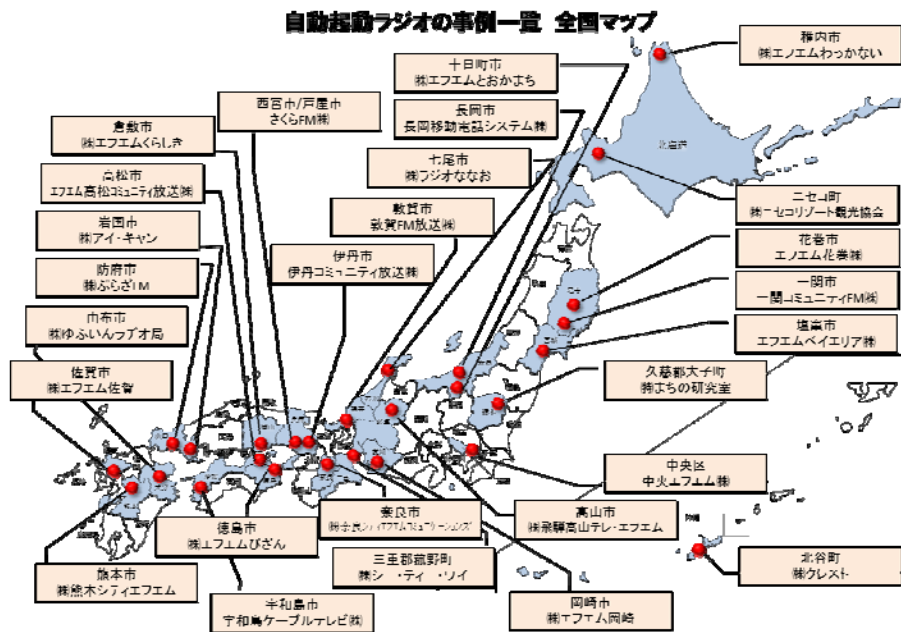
自動起動ラジオの事例一覧　全国マップ

稚内市
㈱エフエムわっかない

十日町市
㈱エフエムとおかまち

長岡市
長岡移動電話システム㈱

西宮市/芦屋市
さくらFM㈱

倉敷市
㈱エフエムくらしき

七尾市
㈱ラジオななお

高松市
エフエム高松コミュニティ放送㈱

敦賀市
敦賀FM放送㈱

北海道

ニセコ町
㈱ニセコリゾート観光協会

岩国市
㈱アイ・キャン

伊丹市
伊丹コミュニティ放送㈱

花巻市
エフエム花巻㈱

防府市
㈱ぷらざFM

一関市
一関コミュニティFM㈱

由布市
㈱ゆふいんラジオ局

塩竈市
エフエムベイエリア㈱

佐賀市
㈱エフエム佐賀

久慈郡大子町
㈱まちの研究室

中央区
中央エフエム㈱

奈良市
㈱奈良シティエフエムコミュニケーションズ

高山市
㈱飛騨高山テレ・エフエム

徳島市
㈱エフエムびざん

三重郡菰野町
㈱シー・ティー・ワイ

北谷町
㈱クレスト

熊本市
㈱熊本シティエフエム

宇和島市
宇和島ケーブルテレビ㈱

岡崎市
㈱エフエム岡崎